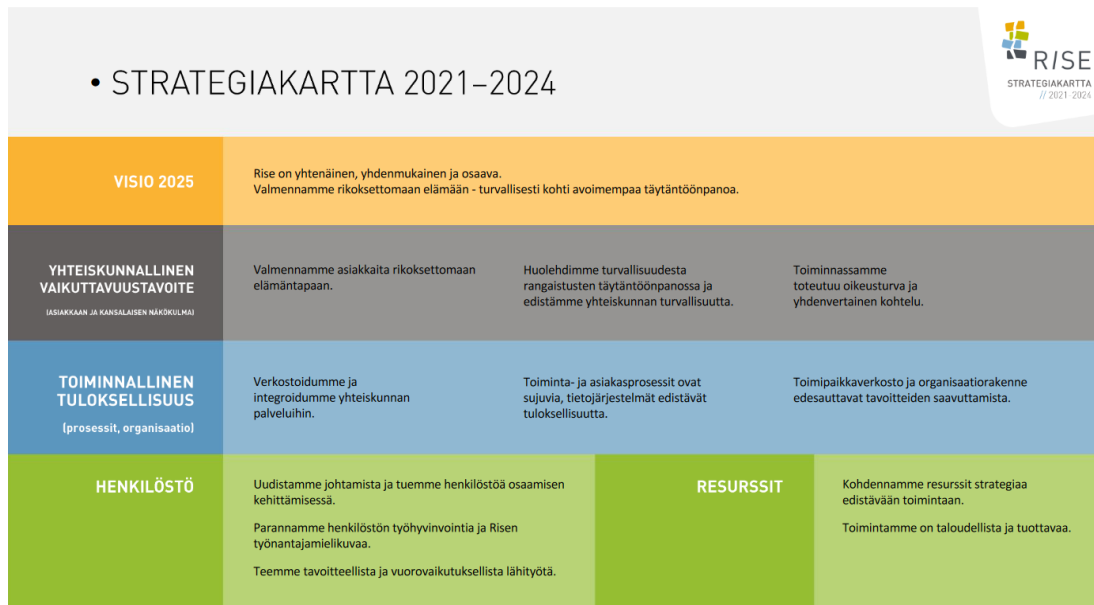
• STRATEGIAKARTTA 2021–2024

RISE
STRATEGIAKARTTA
// 2021–2024

VISIO 2025

Rise on yhtenäinen, yhdenmukainen ja osaava.
Valmennamme rikoksettomaan elämään - turvallisesti kohti avoimempaa täytäntöönpanoa.

YHTEISKUNNALLINEN VAIKUTTAVUUSTAVOITE
(ASIAKKAAN JA KANSALAISEN NÄKÖKULMA)

Valmennamme asiakkaita rikoksettomaan elämäntapaan.

Huolehdimme turvallisuudesta rangaistusten täytäntöönpanossa ja edistämme yhteiskunnan turvallisuutta.

Toiminnassamme toteutuu oikeusturva ja yhdenvertainen kohtelu.

TOIMINNALLINEN TULOKSELLISUUS
(prosessit, organisaatio)

Verkostoidumme ja integroidumme yhteiskunnan palveluihin.

Toiminta- ja asiakasprosessit ovat sujuvia, tietojärjestelmät edistävät tuloksellisuutta.

Toimipaikkaverkosto ja organisaatiorakenne edesauttavat tavoitteiden saavuttamista.

HENKILÖSTÖ

Uudistamme johtamista ja tuemme henkilöstöä osaamisen kehittämisessä.

Parannamme henkilöstön työhyvinvointia ja Risen työnantajamielikuvaa.

Teemme tavoitteellista ja vuorovaikutuksellista lähityötä.

RESURSSIT

Kohdennamme resurssit strategiaa edistävään toimintaan.

Toimintamme on taloudellista ja tuottavaa.